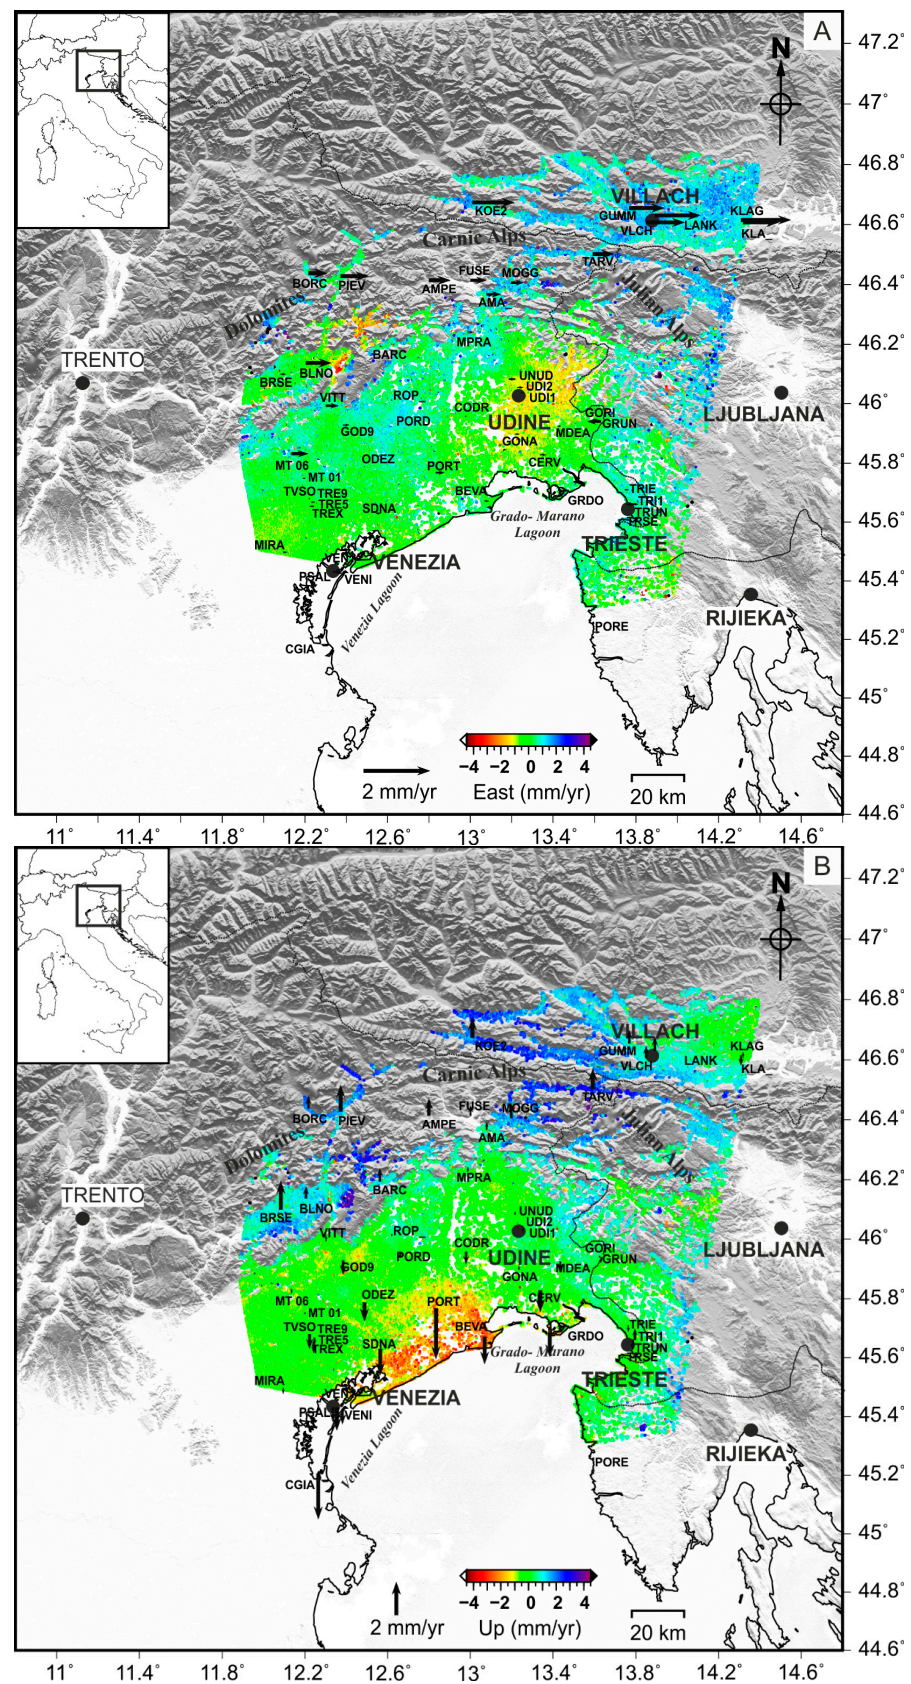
A

N

47.2°
47°
46.8°
46.6°
46.4°
46.2°
46°
45.8°
45.6°
45.4°
45.2°
45°
44.8°
44.6°

VILLACH
KOEZ
GUMM
VLCH
LANK
KLAG
KLA
Carnic Alps
TARV
BORC
PIEV
AMPE
FUSE
MOGG
AMA
Julian Alps
Dolomites
TRENTO
BARC
MPRA
BLNO
BRSE
UNUD
UDI2
UDI1
VITT
ROP
CODR
PORD
UDINE
GORI
GRUN
LJUBLJANA
GOD9
GONA
MDEA
MT 06
MT 01
ODEZ
PORT
CERV
TVSO
TRE9
TRE5
TREX
SDNA
BEVA
GRDO
TRIE
TRI1
TRUN
TRSE
Grado- Marano Lagoon
TRIESTE
MIRA
VENE
PSAL
VENI
VENEZIA
Venezia Lagoon
RIJIEKA
PORE
CGIA

−4 −2 0 2 4
2 mm/yr
East (mm/yr)
20 km

11° 11.4° 11.8° 12.2° 12.6° 13° 13.4° 13.8° 14.2° 14.6°

B

N

47.2°
47°
46.8°
46.6°
46.4°
46.2°
46°
45.8°
45.6°
45.4°
45.2°
45°
44.8°
44.6°

VILLACH
KOEZ
GUMM
VLCH
LANK
KLAG
KLA
Carnic Alps
TARV
BORC
PIEV
AMPE
FUSE
MOGG
AMA
Julian Alps
Dolomites
TRENTO
BARC
MPRA
BLNO
BRSE
UNUD
UDI2
UDI1
VITT
ROP
CODR
PORD
UDINE
GORI
GRUN
LJUBLJANA
GOD9
GONA
MDEA
MT 06
MT 01
ODEZ
PORT
CERV
TVSO
TRE9
TRE5
TREX
SDNA
BEVA
GRDO
TRIE
TRI1
TRUN
TRSE
Grado- Marano Lagoon
TRIESTE
MIRA
VENE
PSAL
VENI
VENEZIA
Venezia Lagoon
RIJIEKA
PORE
CGIA

−4 −2 0 2 4
2 mm/yr
Up (mm/yr)
20 km

11° 11.4° 11.8° 12.2° 12.6° 13° 13.4° 13.8° 14.2° 14.6°